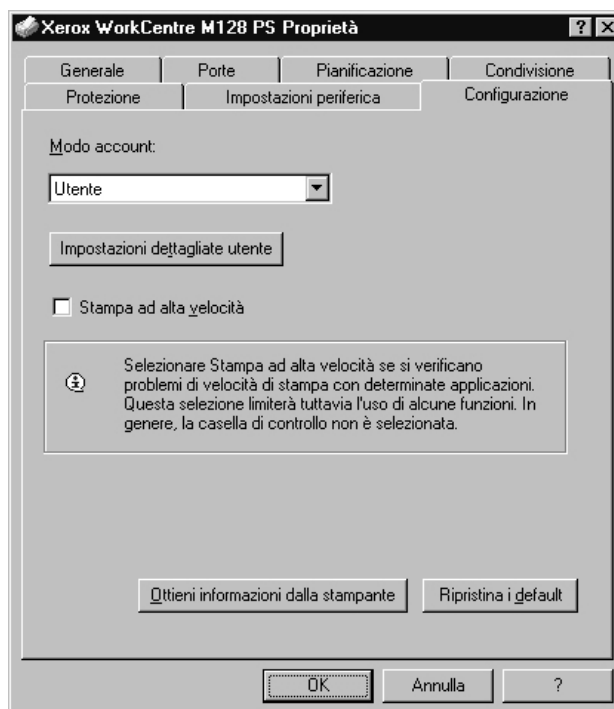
Xerox WorkCentre M128 PS Proprietà

? X

Generale | Porte | Pianificazione | Condivisione

Protezione | Impostazioni periferica | Configurazione

Modo account:

Utente

Impostazioni dettagliate utente

Stampa ad alta velocità

Selezionare Stampa ad alta velocità se si verificano problemi di velocità di stampa con determinate applicazioni. Questa selezione limiterà tuttavia l'uso di alcune funzioni. In genere, la casella di controllo non è selezionata.

Ottieni informazioni dalla stampante

Ripristina i default

OK

Annulla

?